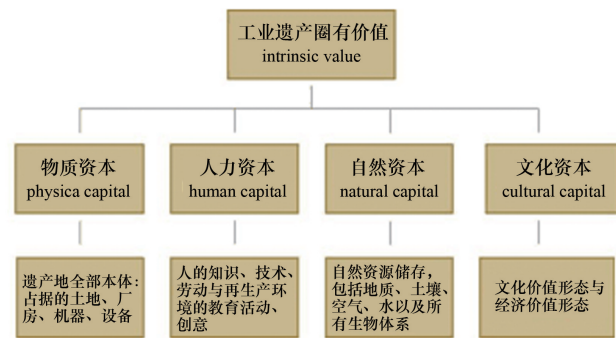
工业遗产圈有价值
intrinsic value

物质资本
physica capital

人力资本
human capital

自然资本
natural capital

文化资本
cultural capital

遗产地全部本体：占据的土地、厂房、机器、设备

人的知识、技术、劳动与再生产环境的教育活动、创意

自然资源储存，包括地质、土壤、空气、水以及所有生物体系

文化价值形态与经济价值形态